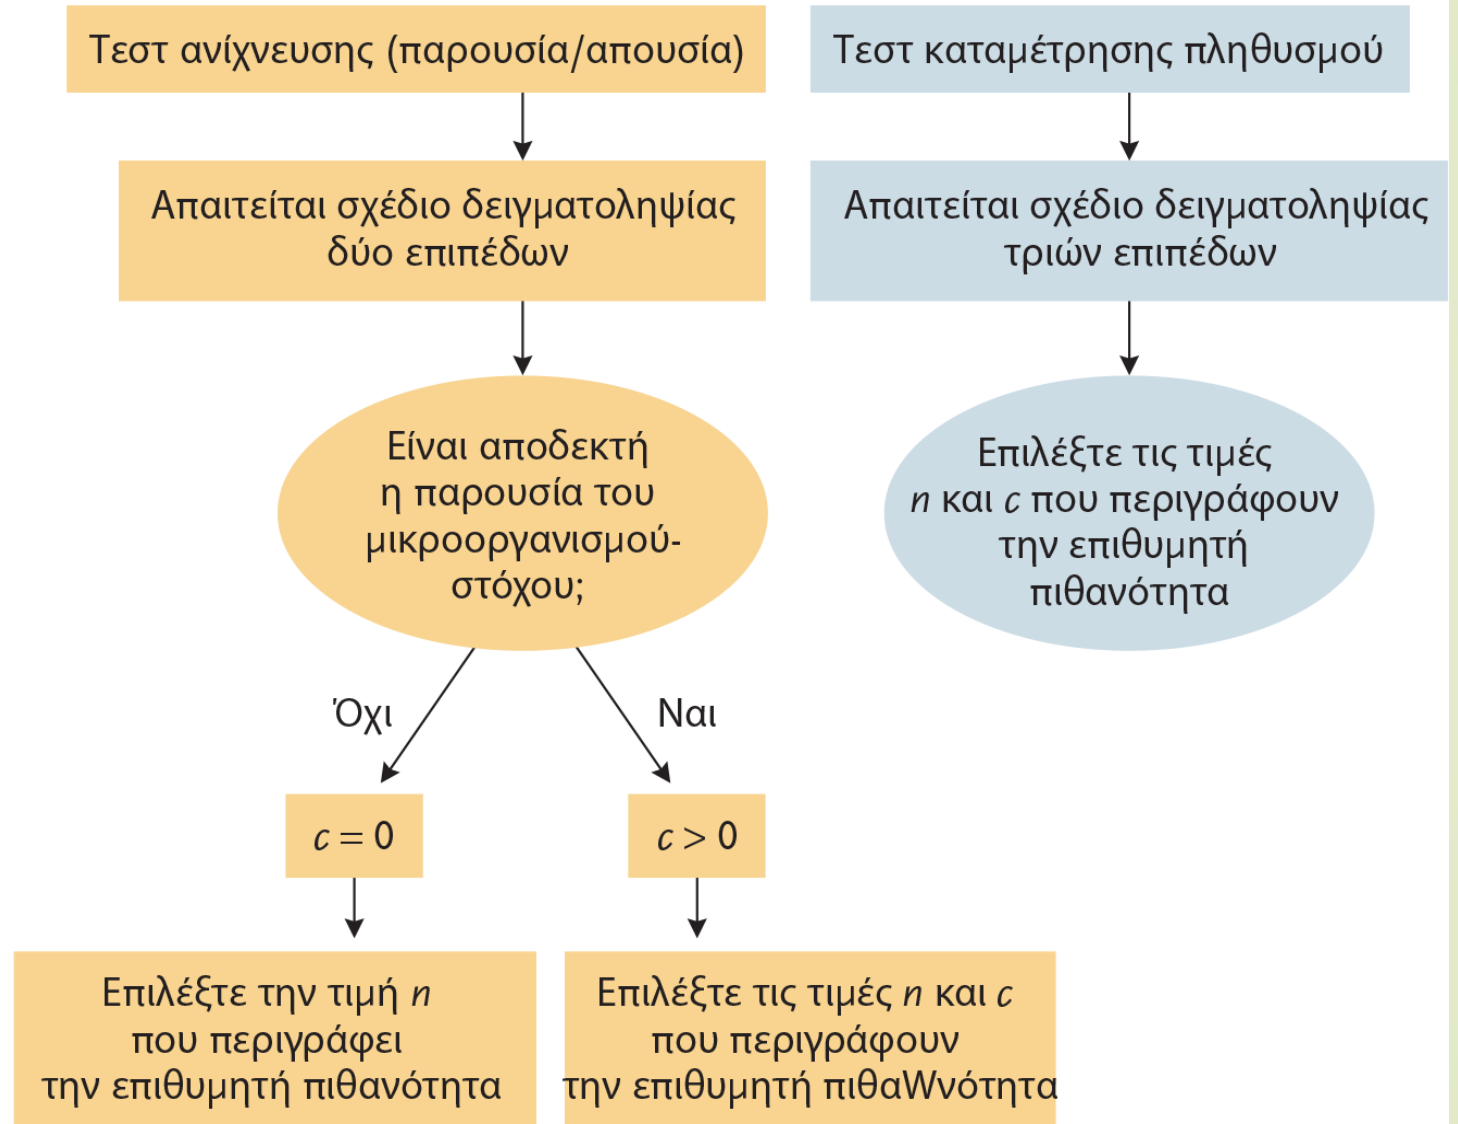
Τεστ ανίχνευσης (παρουσία/απουσία)

Τεστ καταμέτρησης πληθυσμού

Απαιτείται σχέδιο δειγματοληψίας δύο επιπέδων

Απαιτείται σχέδιο δειγματοληψίας τριών επιπέδων

Είναι αποδεκτή η παρουσία του μικροοργανισμούστόχου;

Επιλέξτε τις τιμές $n$ και $c$ που περιγράφουν την επιθυμητή πιθανότητα

Όχι

Ναι

$c = 0$

$c > 0$

Επιλέξτε την τιμή $n$ που περιγράφει την επιθυμητή πιθανότητα

Επιλέξτε τις τιμές $n$ και $c$ που περιγράφουν την επιθυμητή πιθαWνότητα